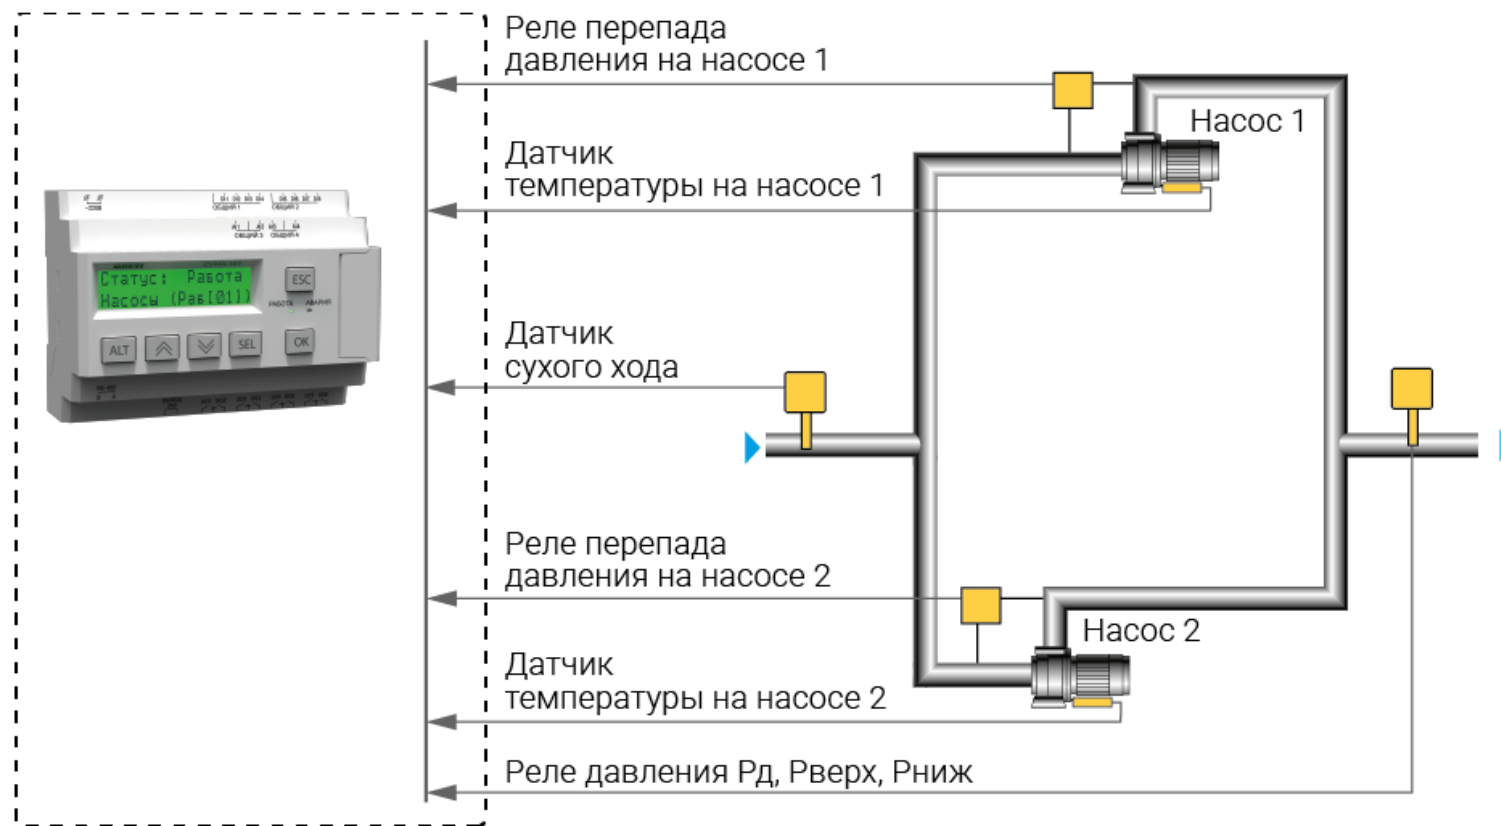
Реле перепада давления на насосе 1

Датчик температуры на насосе 1

Насос 1

Статус: Работа
Насосы (Раб[01])

ESC

ALT

SEL

OK

Датчик сухого хода

Реле перепада давления на насосе 2

Насос 2

Датчик температуры на насосе 2

Реле давления Рд, Рверх, Рниж